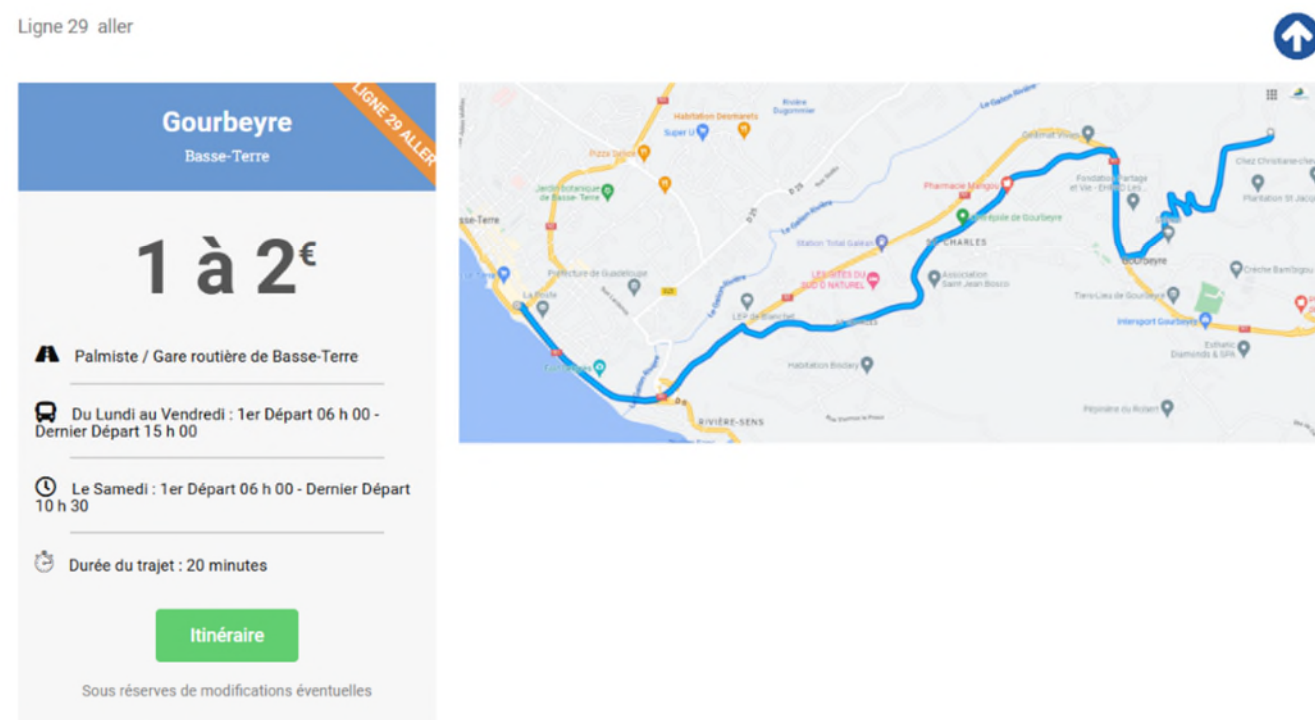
Ligne 29 aller

Gourbeyre

Basse-Terre

LIGNE 29 ALLER

1 à 2€

Palmiste / Gare routière de Basse-Terre

Du Lundi au Vendredi : 1er Départ 06 h 00 - Dernier Départ 15 h 00

Le Samedi : 1er Départ 06 h 00 - Dernier Départ 10 h 30

Durée du trajet : 20 minutes

Itinéraire

Sous réserves de modifications éventuelles

Habitation Desmarets
Rivière Dugommier
Super U
Pizza Delice
Jardin botanique de Basse-Terre
Basse-Terre
Préfecture de Guadeloupe
La Poste
Station Total Galeas
LES GITES DU SUD D NATUREL
LEP de Blanchet
Habitation Bisdary
RIVIÈRE-SENS
Pharmacie Mangot
Gourbeyre
ST CHARLES
Association Saint Jean Bosco
Fondation Partage et Vie
Chez Christiane
Plantation St Jacques
Crèche Bambino
Tiers-Lieu de Gourbeyre
Intersport Gourbeyre
Exhalt Diamonds & SPA
Pépinière du Robert